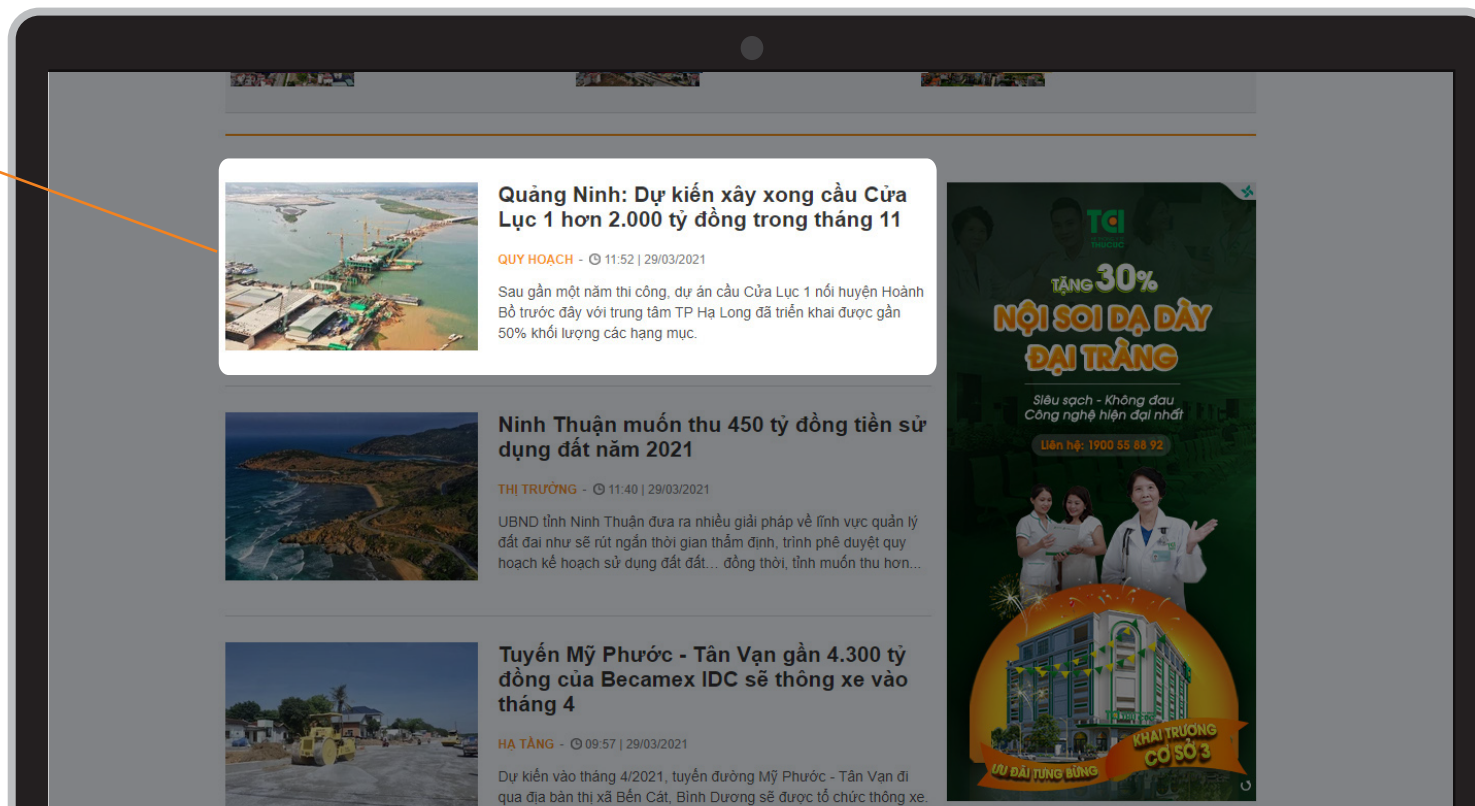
Quảng Ninh: Dự kiến xây xong cầu Cửa Lục 1 hơn 2.000 tỷ đồng trong tháng 11

QUY HOẠCH - 11:52 | 29/03/2021

Sau gần một năm thi công, dự án cầu Cửa Lục 1 nối huyện Hoành Bồ trước đây với trung tâm TP Hạ Long đã triển khai được gần 50% khối lượng các hạng mục.

Ninh Thuận muốn thu 450 tỷ đồng tiền sử dụng đất năm 2021

THỊ TRƯỜNG - 11:40 | 29/03/2021

UBND tỉnh Ninh Thuận đưa ra nhiều giải pháp về lĩnh vực quản lý đất đai như sẽ rút ngắn thời gian thẩm định, trình phê duyệt quy hoạch kế hoạch sử dụng đất đất... đồng thời, tỉnh muốn thu hơn...

Tuyến Mỹ Phước - Tân Vạn gần 4.300 tỷ đồng của Becamex IDC sẽ thông xe vào tháng 4

HẠ TẦNG - 09:57 | 29/03/2021

Dự kiến vào tháng 4/2021, tuyến đường Mỹ Phước - Tân Vạn đi qua địa bàn thị xã Bến Cát, Bình Dương sẽ được tổ chức thông xe.

TCI

TẶNG 30%

NỘI SOI DẠ DÀY ĐẠI TRÀNG

Siêu sạch - Không đau
Công nghệ hiện đại nhất

Liên hệ: 1900 55 88 92

ƯU ĐÃI TƯNG BỪNG

KHAI TRƯƠNG CƠ SỞ 3